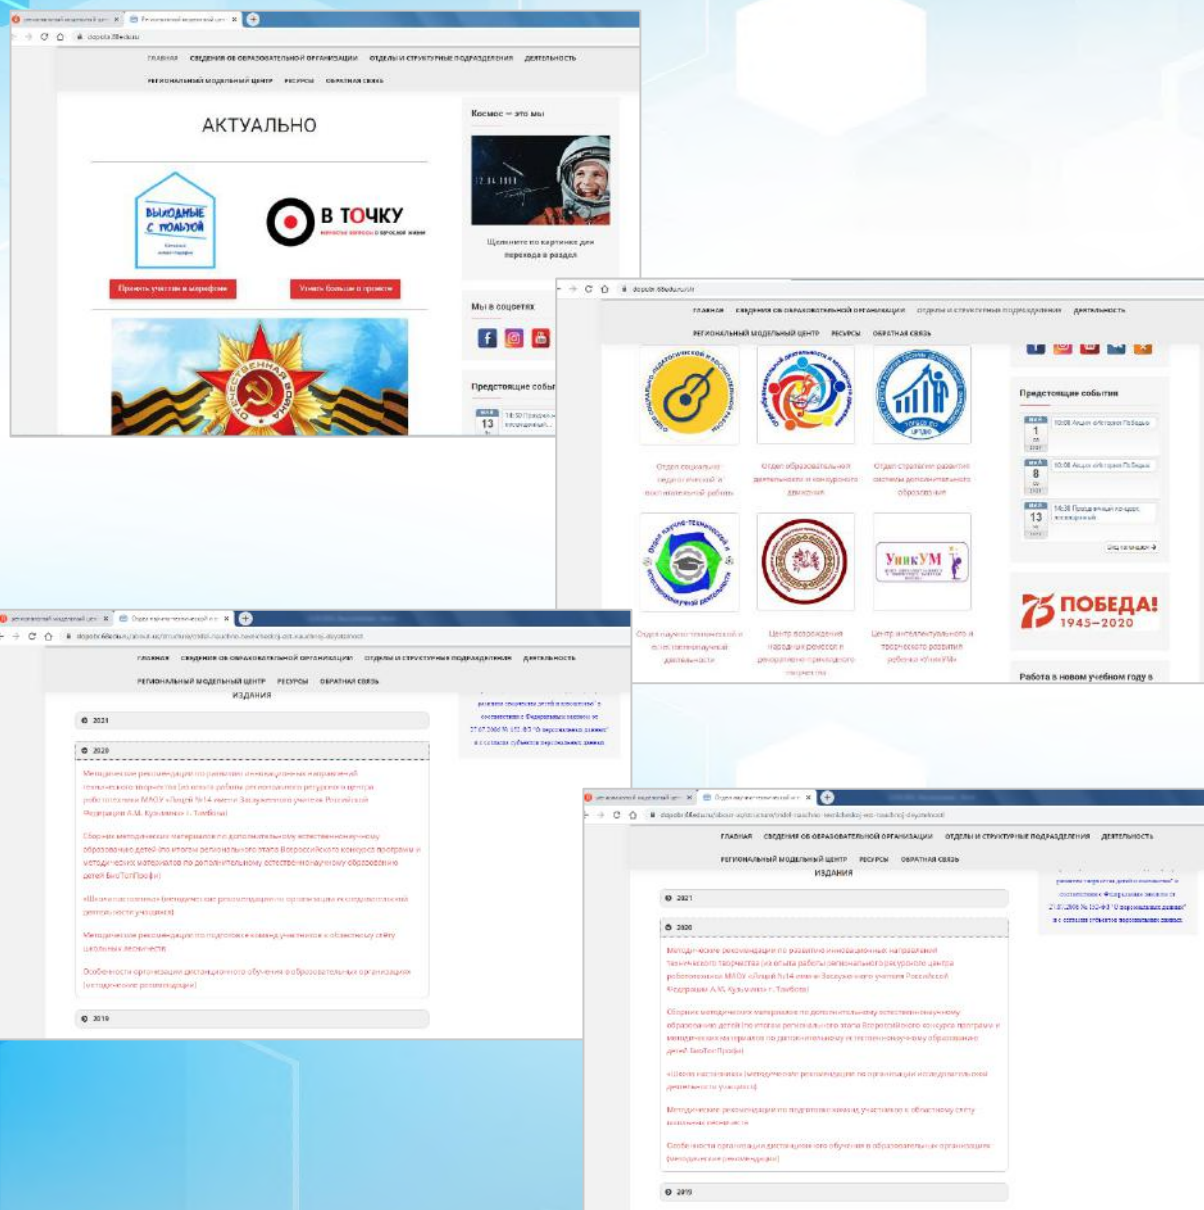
ГЛАВНАЯ СВЕДЕНИЯ ОБ ОБРАЗОВАТЕЛЬНОЙ ОРГАНИЗАЦИИ ОТДЕЛЫ И СТРУКТУРНЫЕ ПОДРАЗДЕЛЕНИЯ ДЕЯТЕЛЬНОСТЬ
РЕГИОНАЛЬНЫЙ МОДЕЛЬНЫЙ ЦЕНТР РЕСУРСЫ ОБРАТНАЯ СВЯЗЬ

АКТУАЛЬНО

ВЫХОДНЫЕ С ПОЛЬЗОЙ

В ТОЧКУ

Принять участие в марафоне

Узнать больше о проекте

ОТЕЧЕСТВЕННАЯ ВОЙНА

Космос — это мы

12.04.1961

Щелкните по картинке для перехода в раздел

Мы в соцсетях

Предстоящие события

13

ГЛАВНАЯ СВЕДЕНИЯ ОБ ОБРАЗОВАТЕЛЬНОЙ ОРГАНИЗАЦИИ ОТДЕЛЫ И СТРУКТУРНЫЕ ПОДРАЗДЕЛЕНИЯ ДЕЯТЕЛЬНОСТЬ
РЕГИОНАЛЬНЫЙ МОДЕЛЬНЫЙ ЦЕНТР РЕСУРСЫ ОБРАТНАЯ СВЯЗЬ

Отдел социально-педагогической и воспитательной работы

Отдел образовательной деятельности и конкурсного движения

Отдел стратегии развития системы дополнительного образования

Отдел научно-технической и естественнонаучной деятельности

Центр возрождения народных ремесел и декоративно-прикладного творчества

Центр интеллектуального и творческого развития ребенка «УникУМ»

УникУМ

Предстоящие события

1

8

13

Весь календарь

75 ПОБЕДА! 1945–2020

Работа в новом учебном году в

ГЛАВНАЯ СВЕДЕНИЯ ОБ ОБРАЗОВАТЕЛЬНОЙ ОРГАНИЗАЦИИ ОТДЕЛЫ И СТРУКТУРНЫЕ ПОДРАЗДЕЛЕНИЯ ДЕЯТЕЛЬНОСТЬ
РЕГИОНАЛЬНЫЙ МОДЕЛЬНЫЙ ЦЕНТР РЕСУРСЫ ОБРАТНАЯ СВЯЗЬ

ИЗДАНИЯ

2021

2020

Методические рекомендации по развитию инновационных направлений технического творчества (из опыта работы регионального ресурсного центра робототехники МАОУ «Лицей №14 имени Заслуженного учителя Российской Федерации А.М. Кузьмина» г. Тамбова)

Сборник методических материалов по дополнительному естественнонаучному образованию детей (по итогам регионального этапа Всероссийского конкурса программ и методических материалов по дополнительному естественнонаучному образованию детей БиоТопПрофи)

«Школа наставника» (методические рекомендации по организации исследовательской деятельности учащихся)

Методические рекомендации по подготовке команд участников к областному слету школьных лесничеств

Особенности организации дистанционного обучения в образовательных организациях (методические рекомендации)

2019

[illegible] в соответствии с Федеральным законом от 27.07.2006 № 152-ФЗ "О персональных данных" и с согласия субъектов персональных данных.